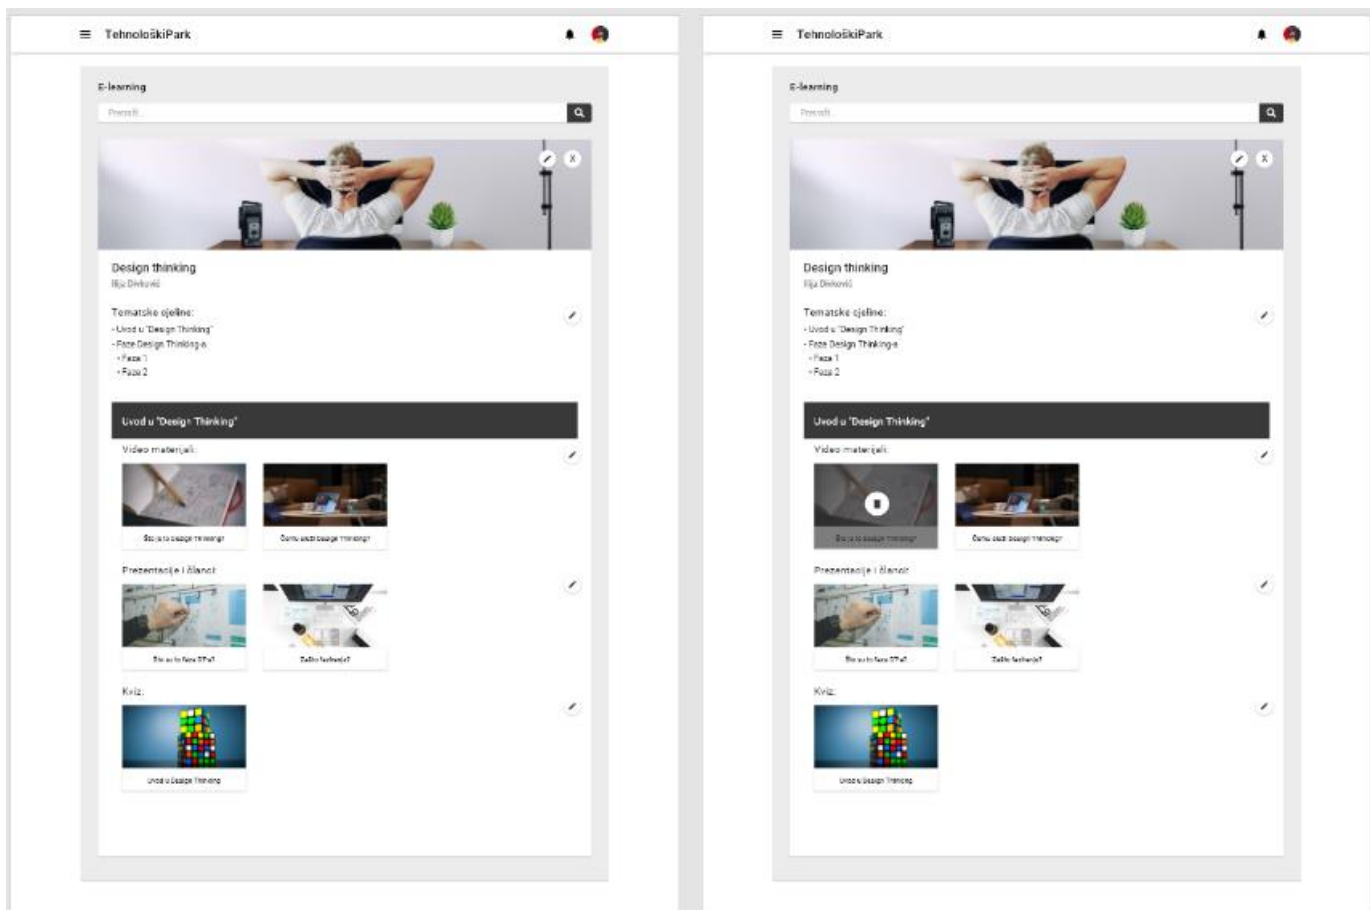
TehnološkiPark

E-learning

Pretraži...

Design thinking
Ilija Dinković

Tematske cjeline:
- Uvod u "Design Thinking"
- Faze Design Thinking-a
- Faza 1
- Faza 2

Uvod u "Design Thinking"

Video materijali:

Što je to Design Thinking?

Čemu služi Design Thinking?

Prezentacije i članci:

Što su to faze DT-a?

Zašto faziranje?

Kviz:

Uvod u Design Thinking

TehnološkiPark

E-learning

Pretraži...

Design thinking
Ilija Dinković

Tematske cjeline:
- Uvod u "Design Thinking"
- Faze Design Thinking-a
- Faza 1
- Faza 2

Uvod u "Design Thinking"

Video materijali:

Što je to Design Thinking?

Čemu služi Design Thinking?

Prezentacije i članci:

Što su to faze DT-a?

Zašto faziranje?

Kviz:

Uvod u Design Thinking